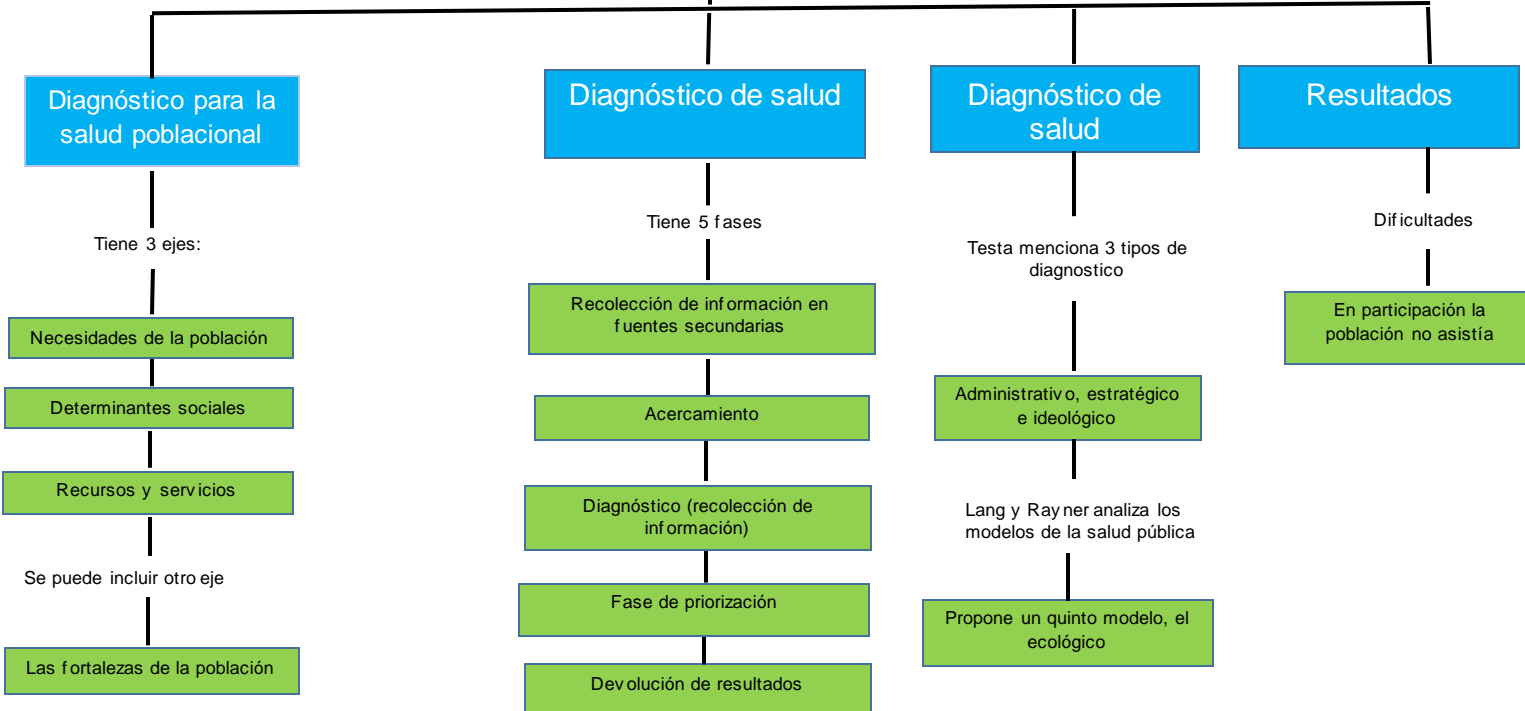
Diagnóstico para la salud poblacional

Tiene 3 ejes:

Necesidades de la población

Determinantes sociales

Recursos y servicios

Se puede incluir otro eje

Las fortalezas de la población

Diagnóstico de salud

Tiene 5 fases

Recolección de información en fuentes secundarias

Acercamiento

Diagnóstico (recolección de información)

Fase de priorización

Devolución de resultados

Diagnóstico de salud

Testa menciona 3 tipos de diagnostico

Administrativo, estratégico e ideológico

Lang y Rayner analiza los modelos de la salud pública

Propone un quinto modelo, el ecológico

Resultados

Dificultades

En participación la población no asistía